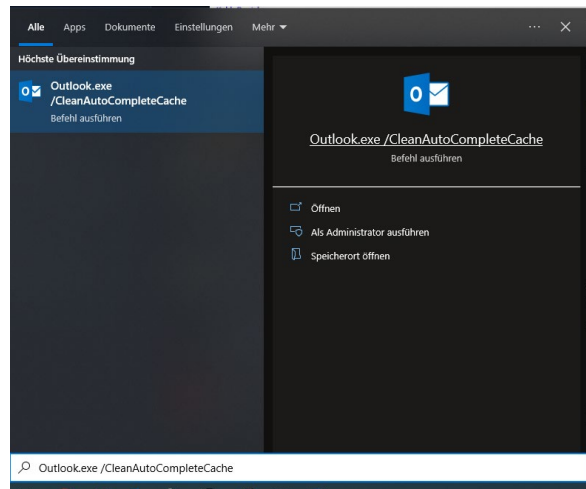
Alle Apps Dokumente Einstellungen Mehr ▾ ··· ✕

Höchste Übereinstimmung

Outlook.exe /CleanAutoCompleteCache
Befehl ausführen

Outlook.exe /CleanAutoCompleteCache
Befehl ausführen

Öffnen

Als Administrator ausführen

Speicherort öffnen

Outlook.exe /CleanAutoCompleteCache